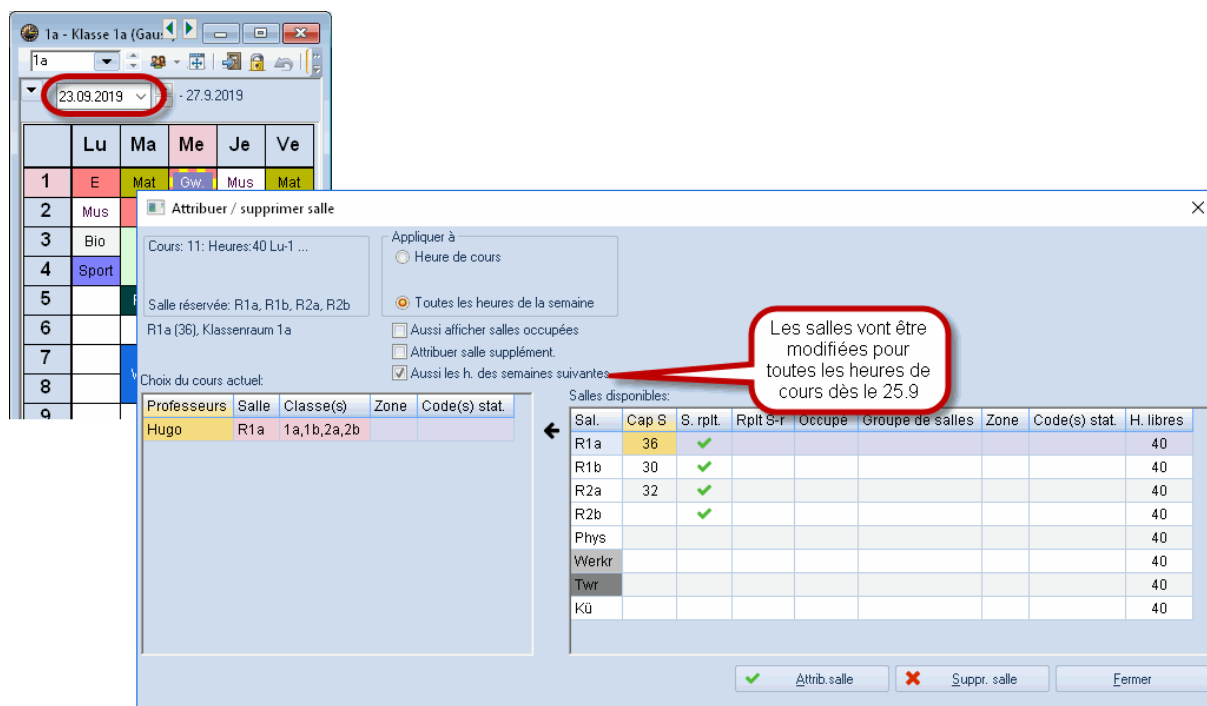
1a - Klasse 1a (Gau

1a

23.09.2019 - 27.9.2019

| | Lu | Ma | Me | Je | Ve |
|---|---|---|---|---|---|
| 1 | E | Mat | Gw. | Mus | Mat |
| 2 | Mus | | | | |
| 3 | Bio | | | | |
| 4 | Sport | | | | |
| 5 | | | | | |
| 6 | | | | | |
| 7 | | | | | |
| 8 | | | | | |
| 9 | | | | | |

Attribuer / supprimer salle

Cours: 11: Heures:40 Lu-1 ...

Salle réservée: R1a, R1b, R2a, R2b

R1a (36), Klassenraum 1a

Appliquer à
Heure de cours
Toutes les heures de la semaine

Aussi afficher salles occupées
Attribuer salle supplément.
Aussi les h. des semaines suivantes

Les salles vont être modifiées pour toutes les heures de cours dès le 25.9

Choix du cours actuel:

| Professeurs | Salle | Classe(s) | Zone | Code(s) stat. |
|---|---|---|---|---|
| Hugo | R1a | 1a,1b,2a,2b | | |

Salles disponibles:

| Sal. | Cap S | S. rplt. | Rplt S-r | Occupé | Groupe de salles | Zone | Code(s) stat. | H. libres |
|---|---|---|---|---|---|---|---|---|
| R1a | 36 | ✔ | | | | | | 40 |
| R1b | 30 | ✔ | | | | | | 40 |
| R2a | 32 | ✔ | | | | | | 40 |
| R2b | | ✔ | | | | | | 40 |
| Phys | | | | | | | | 40 |
| Werkr | | | | | | | | 40 |
| Twr | | | | | | | | 40 |
| Kü | | | | | | | | 40 |

Attrib.salle
Suppr. salle
Fermer